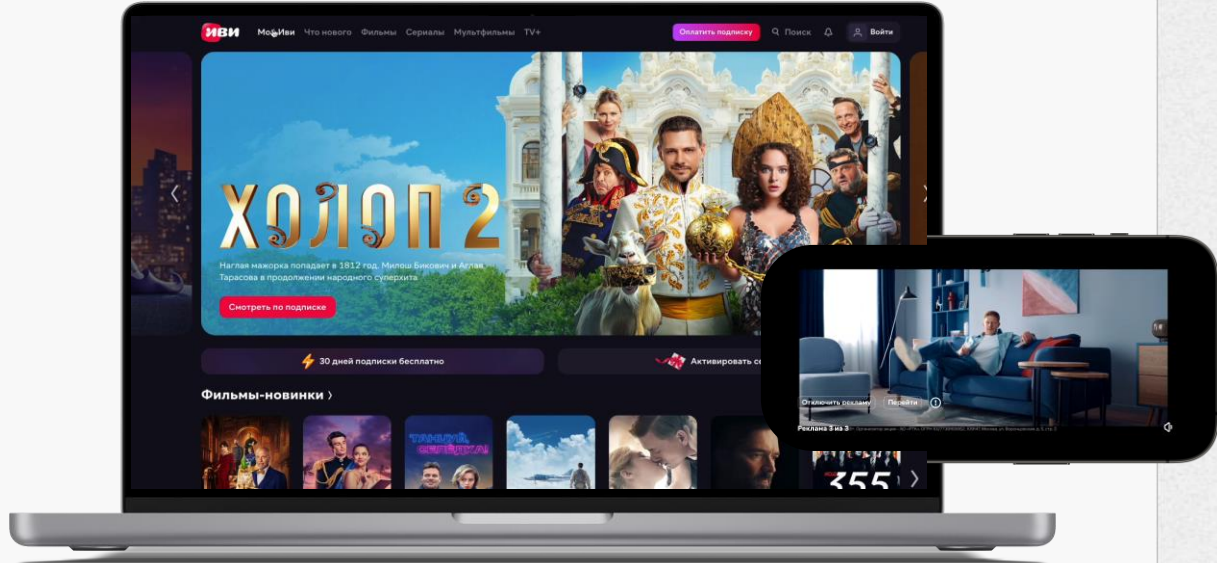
иви Моё Иви Что нового Фильмы Сериалы Мультфильмы TV+

Оплатить подписку Поиск Войти

ХОЛОП 2

Наглая мажорка попадет в 1812 год. Милош Бикович и Аглая Тарасова в продолжении народного суперхита

Смотреть по подписке

30 дней подписки бесплатно

Активировать се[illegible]

Фильмы-новинки ›

ТАНЦУЙ, СЕНЬОРИТА!

355

Отключить рекламу Перейти

Реклама 3 из 3 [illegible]